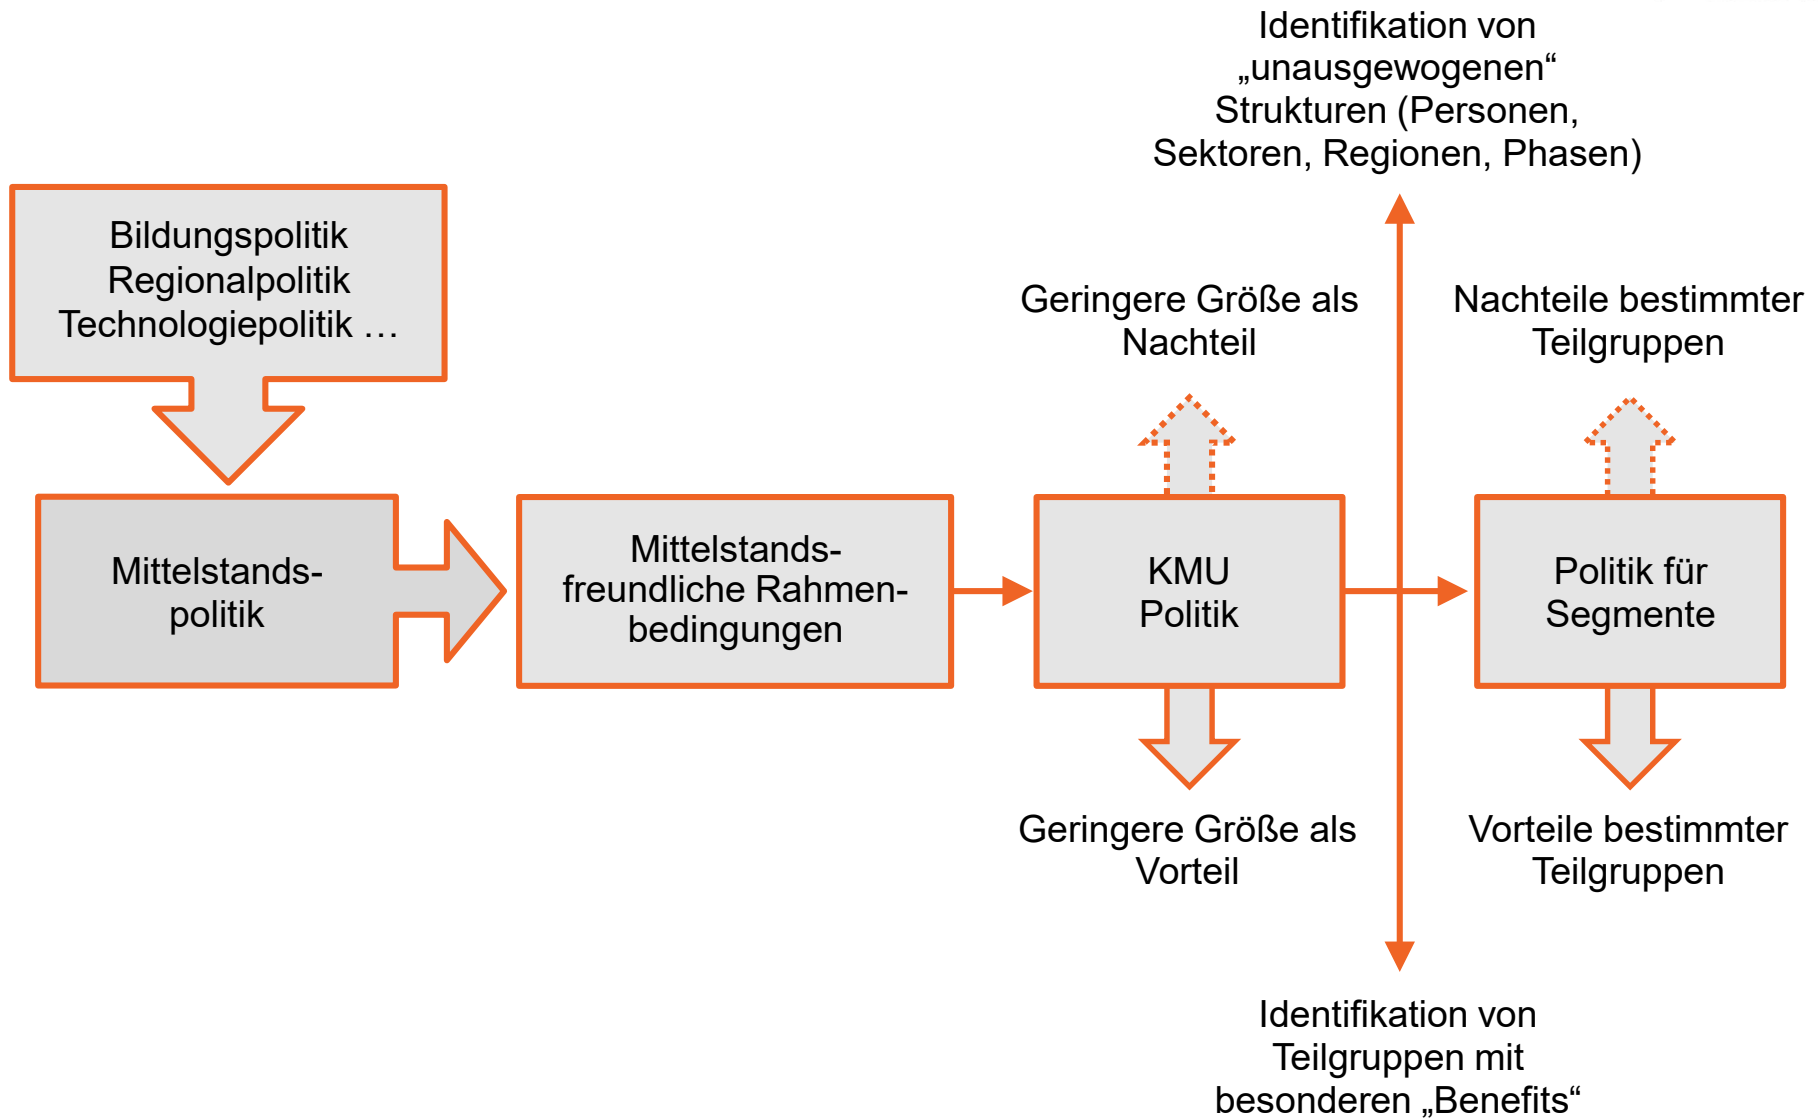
Identifikation von „unausgewogenen“ Strukturen (Personen, Sektoren, Regionen, Phasen)

Bildungspolitik
Regionalpolitik
Technologiepolitik …

Geringere Größe als Nachteil

Nachteile bestimmter Teilgruppen

Mittelstands-politik

Mittelstands-freundliche Rahmen-bedingungen

KMU Politik

Politik für Segmente

Geringere Größe als Vorteil

Vorteile bestimmter Teilgruppen

Identifikation von Teilgruppen mit besonderen „Benefits“